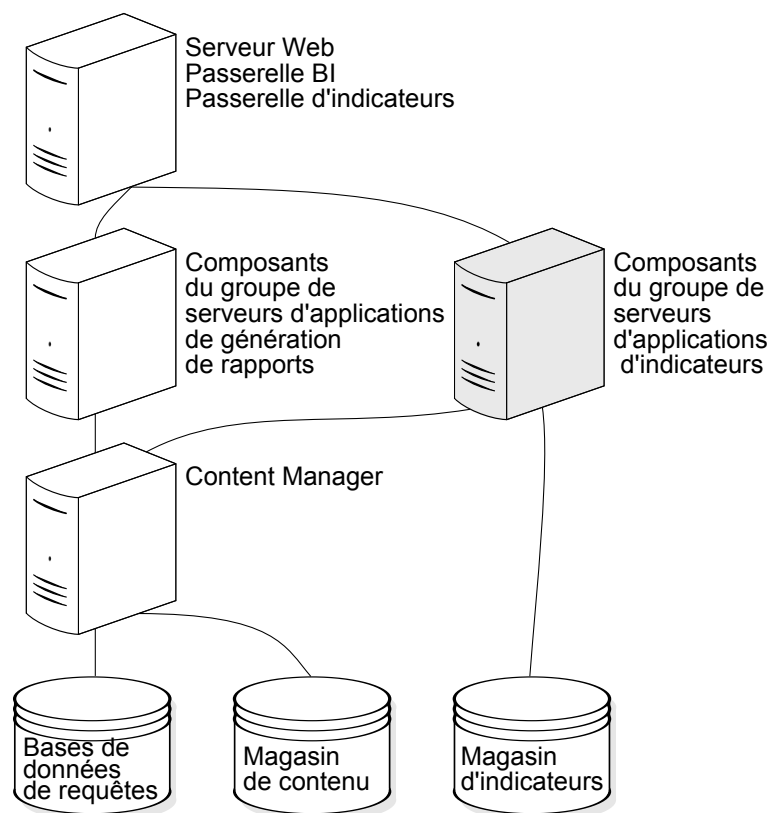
Serveur Web
Passerelle BI
Passerelle d'indicateurs

Composants
du groupe de
serveurs d'applications
de génération
de rapports

Composants
du groupe de
serveurs
d'applications
d'indicateurs

Content Manager

Bases de
données
de requêtes

Magasin
de contenu

Magasin
d'indicateurs